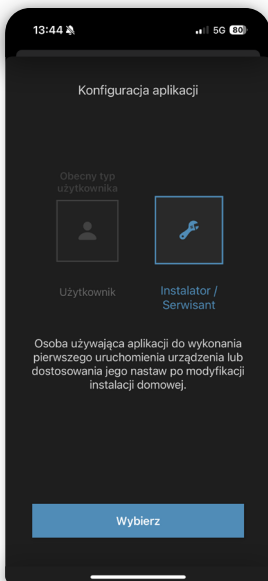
13:44
5G 80

Konfiguracja aplikacji

Obecny typ użytkownika

Użytkownik

Instalator / Serwisant

Osoba używająca aplikacji do wykonania pierwszego uruchomienia urządzenia lub dostosowania jego nastaw po modyfikacji instalacji domowej.

Wybierz